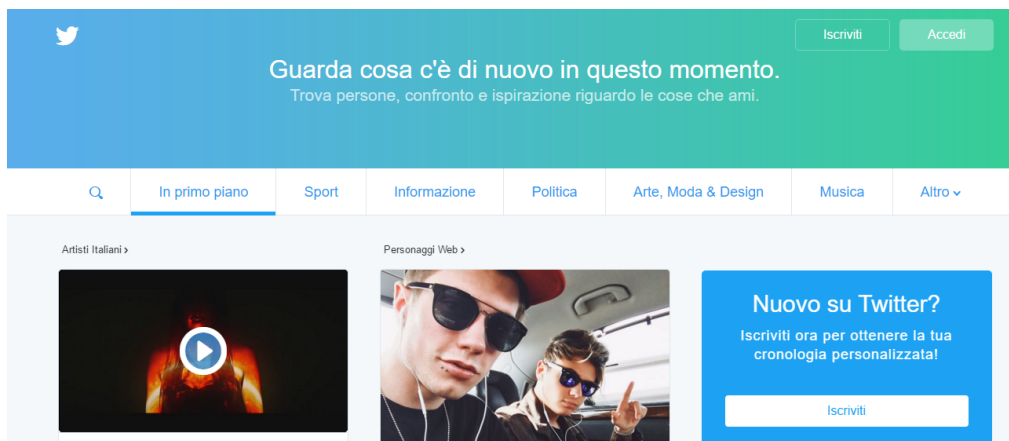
Iscriviti
Accedi

Guarda cosa c'è di nuovo in questo momento.
Trova persone, confronto e ispirazione riguardo le cose che ami.

In primo piano | Sport | Informazione | Politica | Arte, Moda & Design | Musica | Altro

Artisti Italiani ›

Personaggi Web ›

Nuovo su Twitter?
Iscriviti ora per ottenere la tua cronologia personalizzata!
Iscriviti